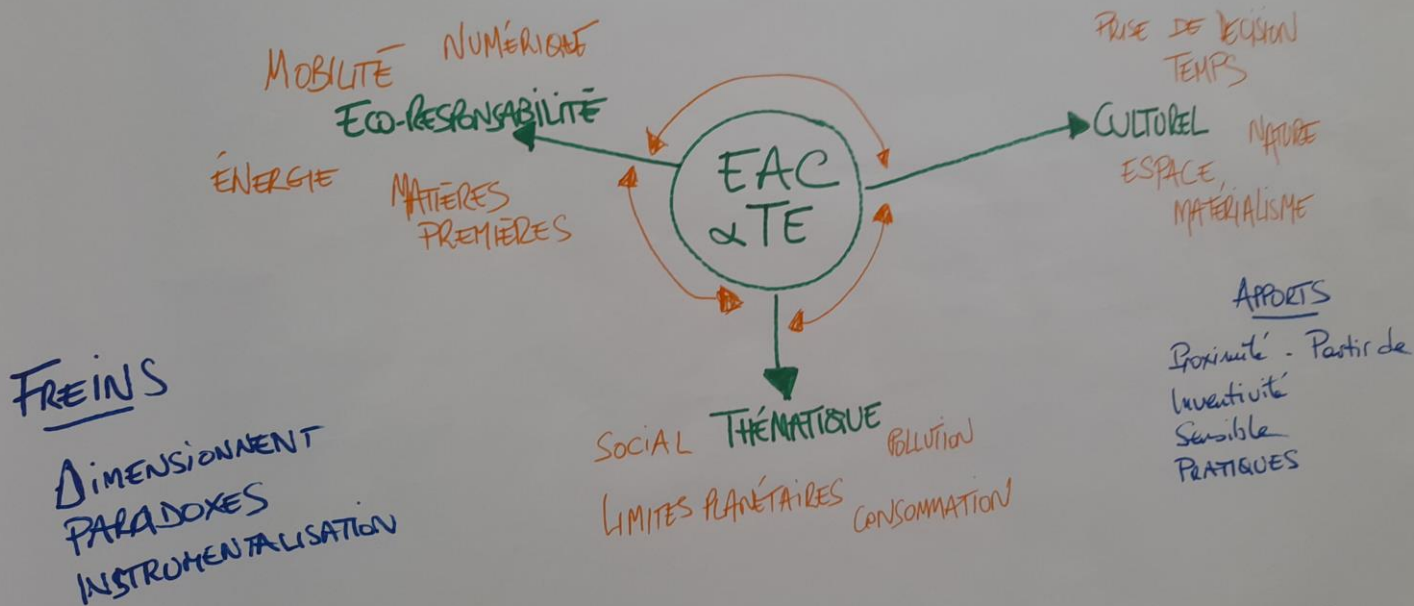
MOBILITÉ NUMÉRIQUE
ECO-RESPONSABILITÉ
ÉNERGIE
MATIÈRES PREMIÈRES

PRISE DE DÉCISION
TEMPS
CULTUREL NATURE
ESPACE,
MATÉRIALISME

EAC
& TE

APPORTS
Proximité - Partir de
Inventivité
Sensible
PRATIQUES

FREINS
DIMENSIONNEMENT
PARADOXES
INSTRUMENTALISATION

SOCIAL THÉMATIQUE POLLUTION
LIMITES PLANÉTAIRES CONSOMMATION